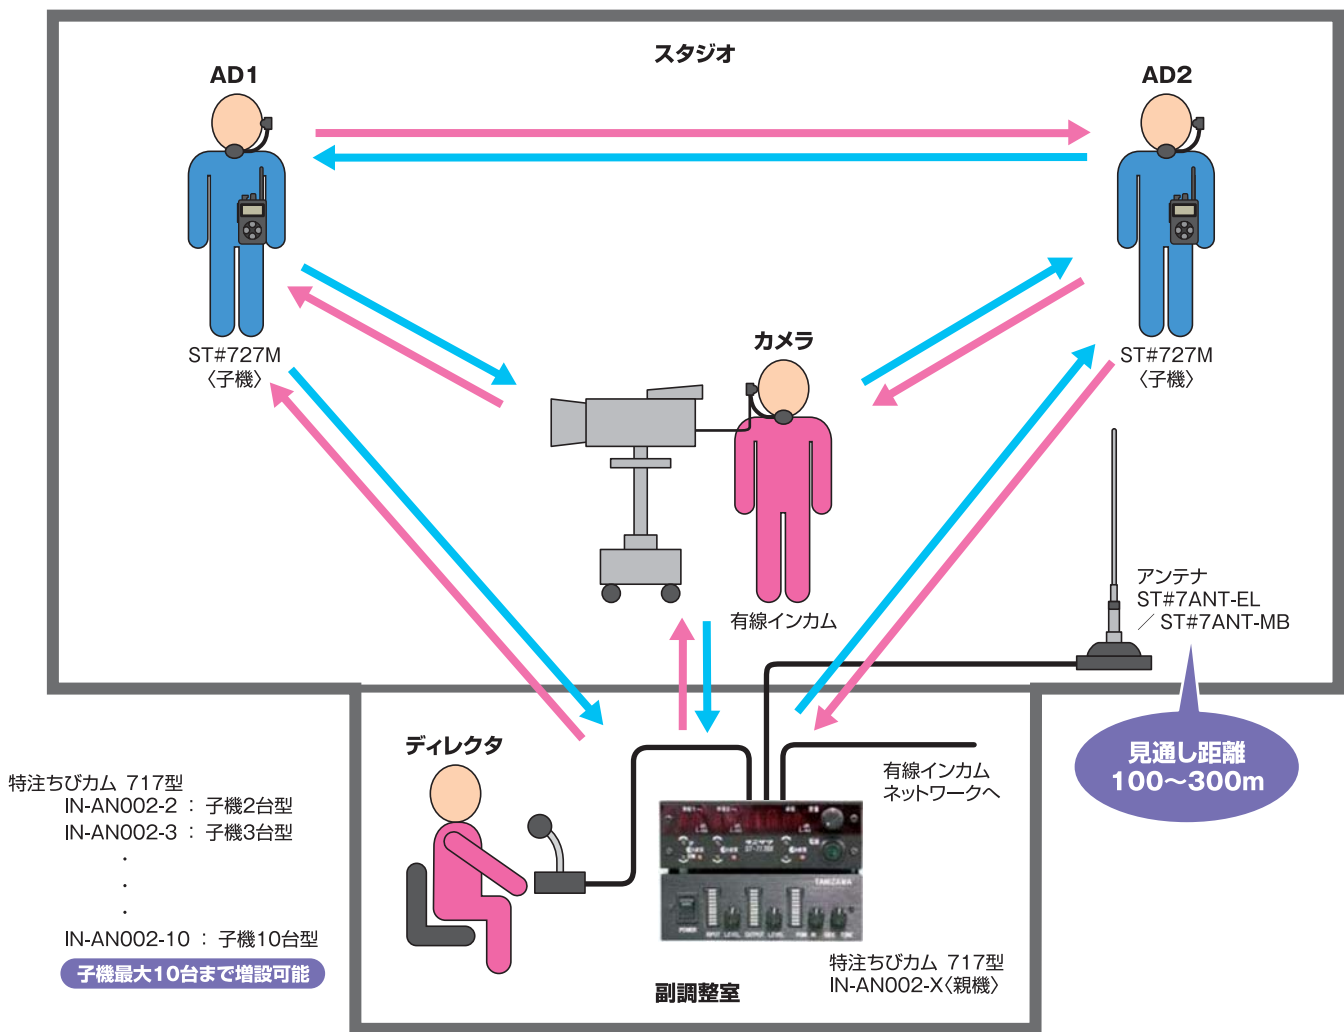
スタジオ

AD1

AD2

ST#727M
〈子機〉

ST#727M
〈子機〉

カメラ

有線インカム

アンテナ
ST#7ANT-EL
／ ST#7ANT-MB

見通し距離
100〜300m

ディレクタ

有線インカム
ネットワークへ

特注ちびカム 717型
IN-AN002-2 ： 子機2台型
IN-AN002-3 ： 子機3台型
・
・
・
IN-AN002-10 ： 子機10台型

子機最大10台まで増設可能

特注ちびカム 717型
IN-AN002-X〈親機〉

副調整室